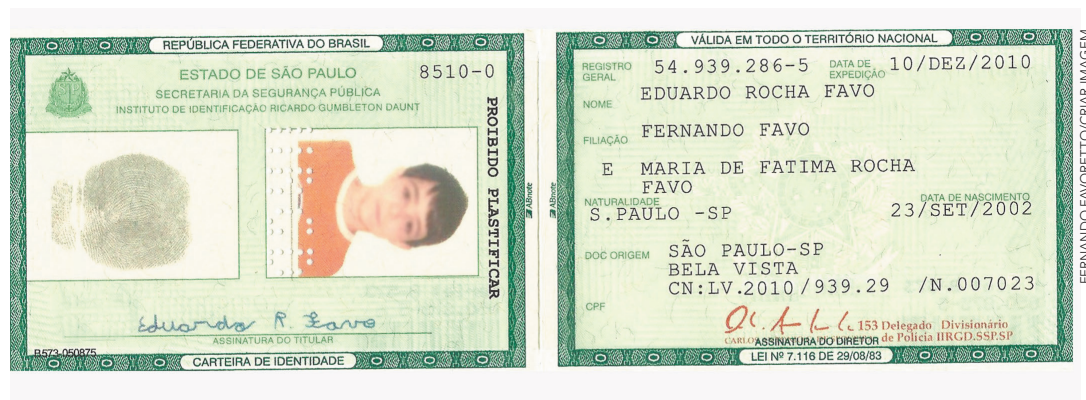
REPÚBLICA FEDERATIVA DO BRASIL

ESTADO DE SÃO PAULO

8510-0

SECRETARIA DA SEGURANÇA PÚBLICA

INSTITUTO DE IDENTIFICAÇÃO RICARDO GUMBLETON DAUNT

PROIBIDO PLASTIFICAR

Eduardo R. Favo

ASSINATURA DO TITULAR

B573-050875

CARTEIRA DE IDENTIDADE

VÁLIDA EM TODO O TERRITÓRIO NACIONAL

REGISTRO GERAL 54.939.286-5

DATA DE EXPEDIÇÃO 10/DEZ/2010

NOME EDUARDO ROCHA FAVO

FILIAÇÃO FERNANDO FAVO

E MARIA DE FATIMA ROCHA FAVO

NATURALIDADE S.PAULO -SP

DATA DE NASCIMENTO 23/SET/2002

DOC ORIGEM SÃO PAULO-SP BELA VISTA CN:LV.2010/939.29 /N.007023

CPF

CARLOS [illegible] 153 Delegado Divisionário de Polícia IIRGD.SSP.SP

ASSINATURA DO DIRETOR

LEI Nº 7.116 DE 29/08/83

ABnote

ABnote

FERNANDO FAVORETTO/CRIAR IMAGEM